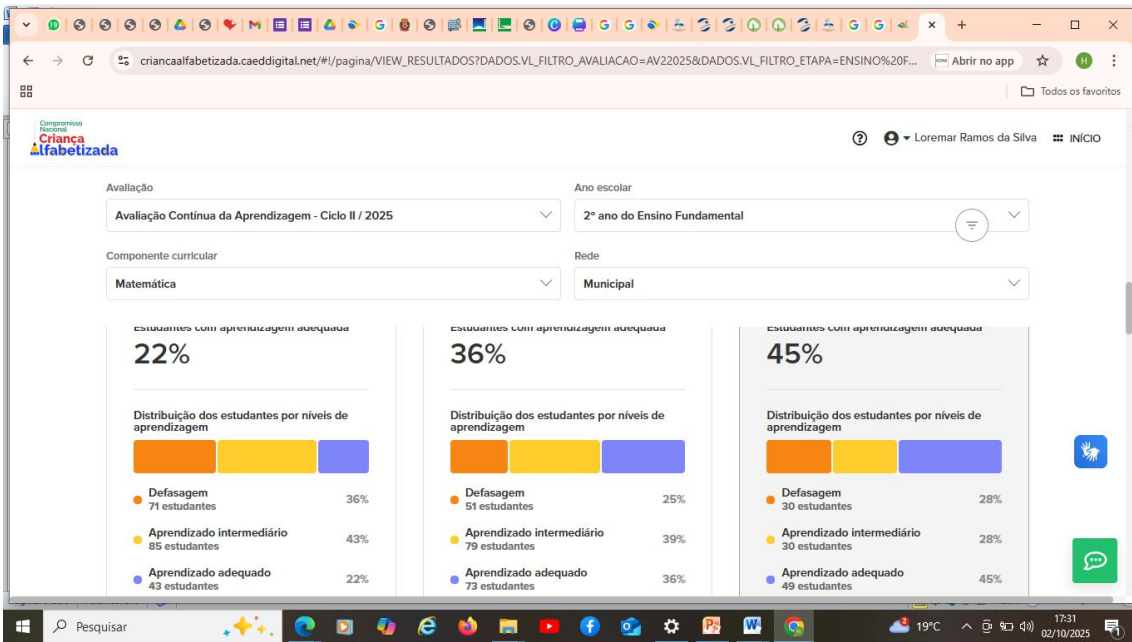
criancaalfabetizada.caeddigital.net/#!/pagina/VIEW_RESULTADOS?DADOS.VL_FILTRO_AVALIACAO=AV22025&DADOS.VL_FILTRO_ETAPA=ENSINO%20F...

Abrir no app

Todos os favoritos

Compromisso Nacional Criança Alfabetizada

Loremar Ramos da Silva

INÍCIO

Avaliação
Avaliação Contínua da Aprendizagem - Ciclo II / 2025

Ano escolar
2º ano do Ensino Fundamental

Componente curricular
Matemática

Rede
Municipal

Estudantes com aprendizagem adequada
22%

Distribuição dos estudantes por níveis de aprendizagem

Defasagem
71 estudantes
36%

Aprendizado intermediário
85 estudantes
43%

Aprendizado adequado
43 estudantes
22%

Estudantes com aprendizagem adequada
36%

Distribuição dos estudantes por níveis de aprendizagem

Defasagem
51 estudantes
25%

Aprendizado intermediário
79 estudantes
39%

Aprendizado adequado
73 estudantes
36%

Estudantes com aprendizagem adequada
45%

Distribuição dos estudantes por níveis de aprendizagem

Defasagem
30 estudantes
28%

Aprendizado intermediário
30 estudantes
28%

Aprendizado adequado
49 estudantes
45%

Pesquisar

19°C

17:31
02/10/2025